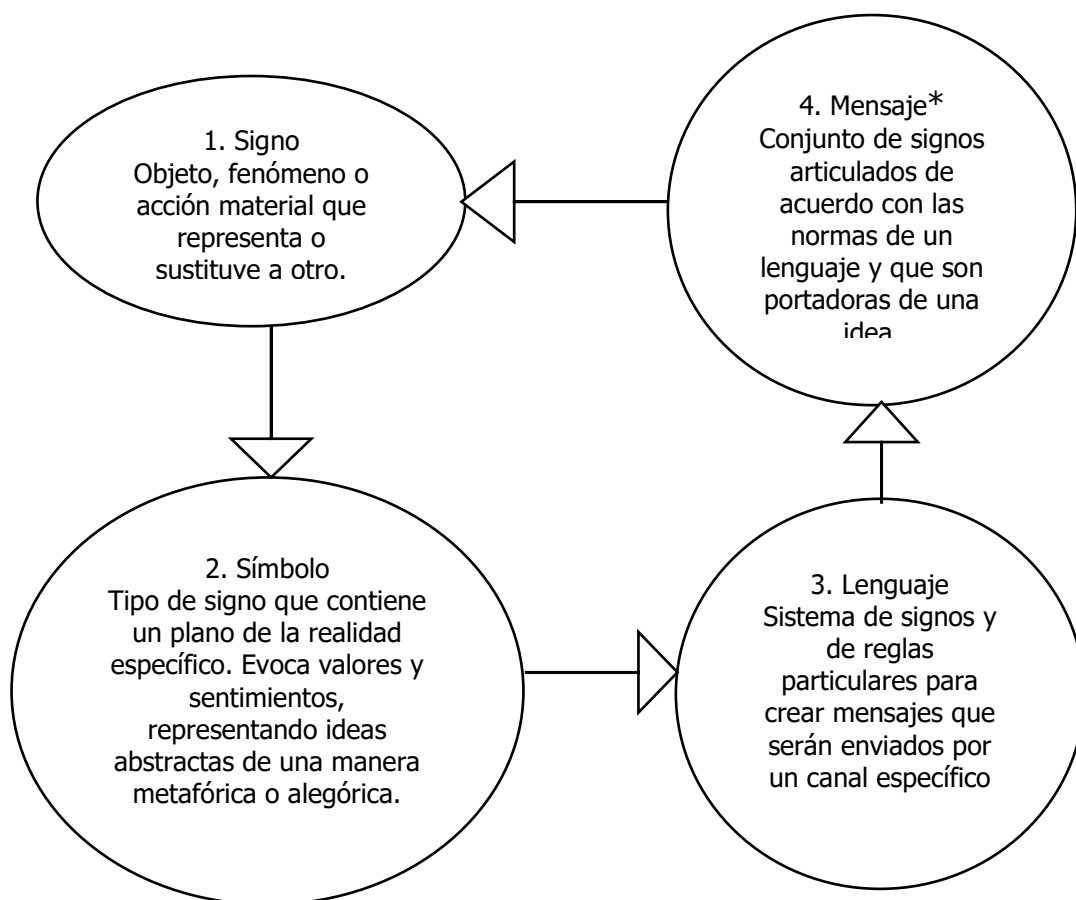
4. Mensaje*
Conjunto de signos articulados de acuerdo con las normas de un lenguaje y que son portadoras de una idea

1. Signo
Objeto, fenómeno o acción material que representa o sustituve a otro.

2. Símbolo
Tipo de signo que contiene un plano de la realidad específico. Evoca valores y sentimientos, representando ideas abstractas de una manera metafórica o alegórica.

3. Lenguaje
Sistema de signos y de reglas particulares para crear mensajes que serán enviados por un canal específico